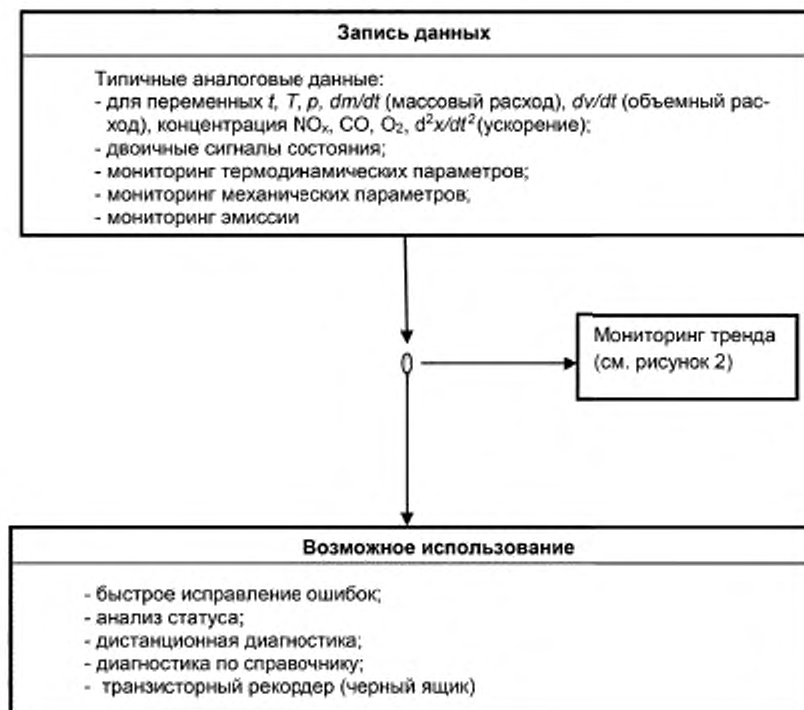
Запись данных

Типичные аналоговые данные:
- для переменных $t$, $T$, $p$, $dm/dt$ (массовый расход), $dv/dt$ (объемный расход), концентрация $NO_x$, CO, $O_2$, $d^2x/dt^2$ (ускорение);
- двоичные сигналы состояния;
- мониторинг термодинамических параметров;
- мониторинг механических параметров;
- мониторинг эмиссии

Мониторинг тренда (см. рисунок 2)

Возможное использование

- быстрое исправление ошибок;
- анализ статуса;
- дистанционная диагностика;
- диагностика по справочнику;
- транзисторный рекордер (черный ящик)